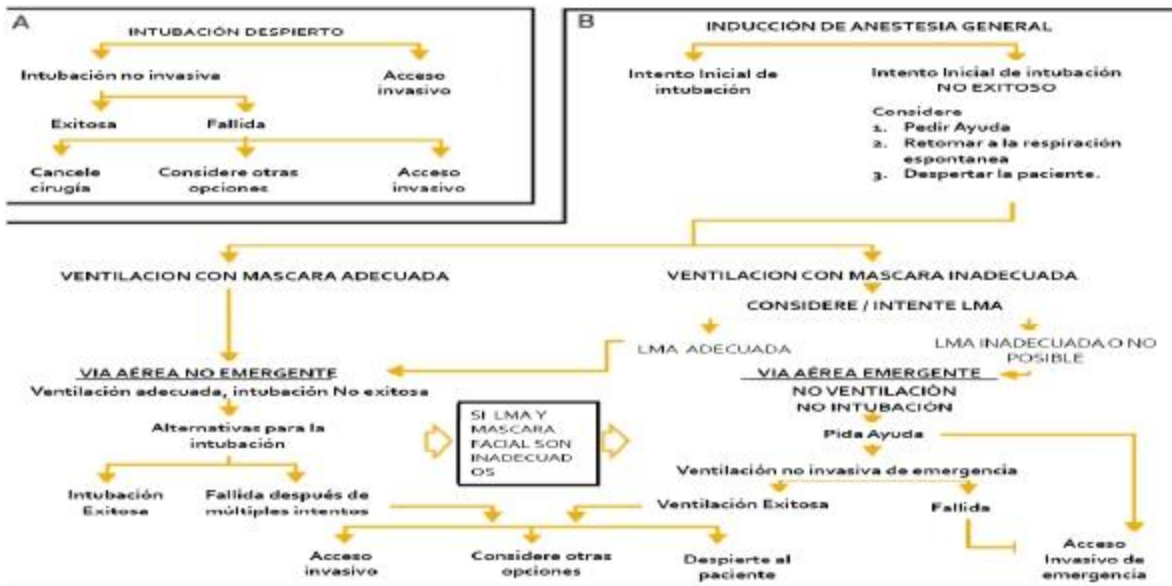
A

INTUBACIÓN DESPIERTO

Intubación no invasiva

Acceso invasivo

Exitosa

Fallida

Cancele cirugía

Considere otras opciones

Acceso invasivo

B

INDUCCIÓN DE ANESTESIA GENERAL

Intento Inicial de intubación

Intento Inicial de intubación NO EXITOSO

Considere
1. Pedir Ayuda
2. Retomar a la respiración espontanea
3. Despertar la paciente.

VENTILACION CON MASCARA ADECUADA

VENTILACION CON MASCARA INADECUADA

CONSIDERE / INTENTE LMA

LMA ADECUADA

LMA INADECUADA O NO POSIBLE

VIA AÉREA NO EMERGENTE
Ventilación adecuada, intubación No exitosa

VIA AÉREA EMERGENTE
NO VENTILACIÒN
NO INTUBACIÓN

Alternativas para la intubación

SI LMA Y MASCARA FACIAL SON INADECUADOS

Pida Ayuda

Ventilación no invasiva de emergencia

Intubación Exitosa

Fallida después de múltiples intentos

Ventilación Exitosa

Fallida

Acceso invasivo

Considere otras opciones

Despierte al paciente

Acceso Invasivo de emergencia